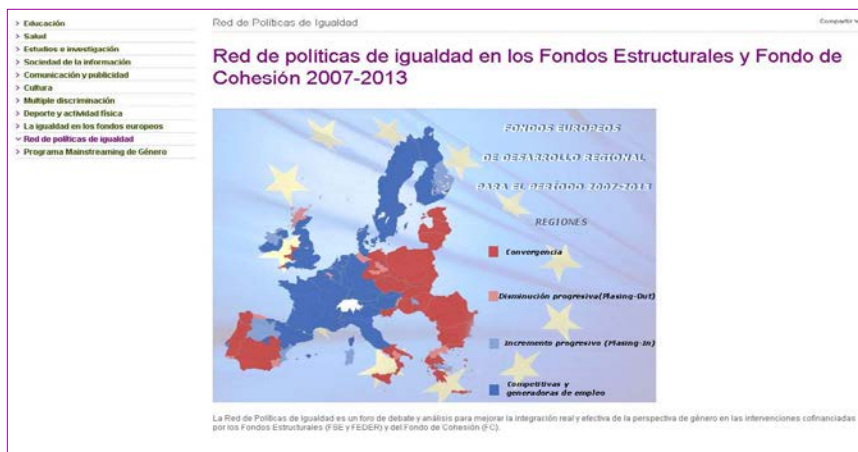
> Educación
> Salud
> Estudios e investigación
> Sociedad de la información
> Comunicación y publicidad
> Cultura
> Múltiple discriminación
> Deporte y actividad física
> La igualdad en los fondos europeos
∨ Red de políticas de igualdad
> Programa Mainstreaming de Género

Red de Políticas de Igualdad

Compartir

Red de políticas de igualdad en los Fondos Estructurales y Fondo de Cohesión 2007-2013

FONDOS EUROPEOS
DE DESARROLLO REGIONAL
PARA EL PERÍODO 2007-2013

REGIONES

Convergencia

Disminución progresiva(Phasing-Out)

Incremento progresivo (Phasing-In)

Competitivas y generadoras de empleo

La Red de Políticas de Igualdad es un foro de debate y análisis para mejorar la integración real y efectiva de la perspectiva de género en las intervenciones cofinanciadas por los Fondos Estructurales (FSE y FEDER) y del Fondo de Cohesión (FC).